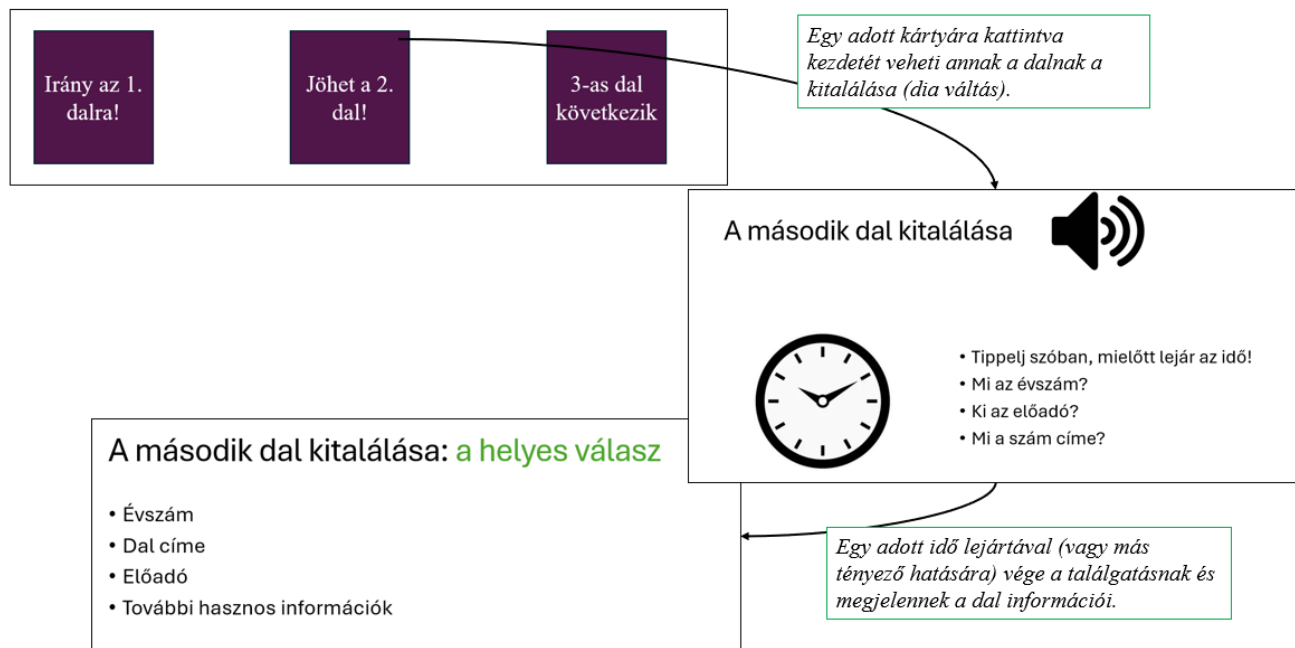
Irány az 1. dalra!

Jöhet a 2. dal!

3-as dal következik

Egy adott kártyára kattintva kezdetét veheti annak a dalnak a kitalálása (dia váltás).

A második dal kitalálása

• Tippelj szóban, mielőtt lejár az idő!
• Mi az évszám?
• Ki az előadó?
• Mi a szám címe?

A második dal kitalálása: a helyes válasz

• Évszám
• Dal címe
• Előadó
• További hasznos információk

Egy adott idő lejártával (vagy más tényező hatására) vége a találgatásnak és megjelennek a dal információi.